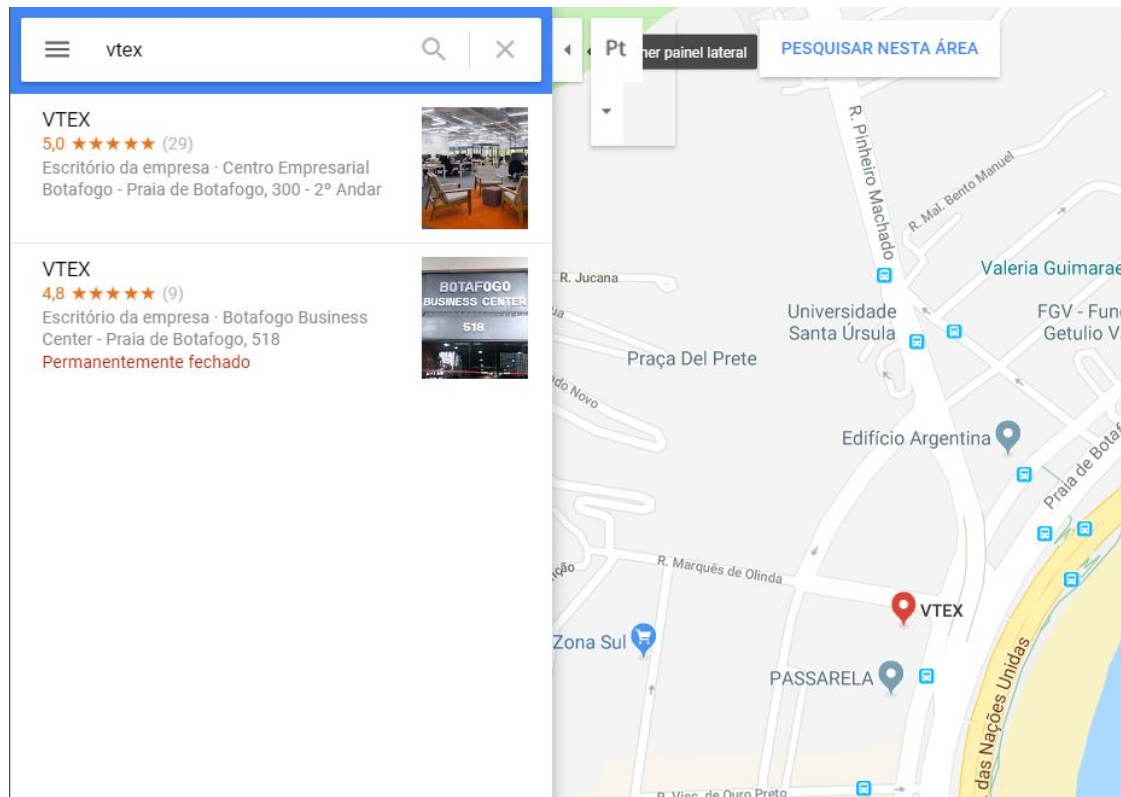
vtex

VTEX
5,0 ★★★★★ (29)
Escritório da empresa · Centro Empresarial Botafogo - Praia de Botafogo, 300 - 2º Andar

VTEX
4,8 ★★★★★ (9)
Escritório da empresa · Botafogo Business Center - Praia de Botafogo, 518
Permanentemente fechado

BOTAFOGO
BUSINESS CENTER
518

Pt
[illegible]her painel lateral
PESQUISAR NESTA ÁREA

R. Pinheiro Machado
R. Mal. Bento Manuel
R. Jucana
Valeria Guimarae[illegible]
Universidade Santa Úrsula
FGV - Fun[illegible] Getulio V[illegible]
Praça Del Prete
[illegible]do Novo
Edifício Argentina
Praia de Botaf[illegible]
R. Marquês de Olinda
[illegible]ção
VTEX
Zona Sul
PASSARELA
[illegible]das Nações Unidas
R. Visc. de Ouro Preto